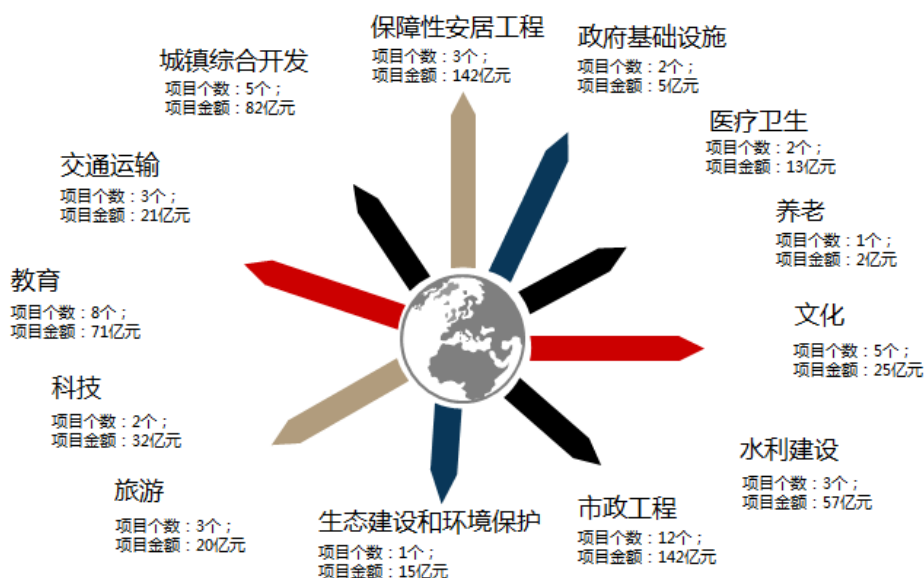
保障性安居工程
项目个数：3个；
项目金额：142亿元

政府基础设施
项目个数：2个；
项目金额：5亿元

城镇综合开发
项目个数：5个；
项目金额：82亿元

医疗卫生
项目个数：2个；
项目金额：13亿元

交通运输
项目个数：3个；
项目金额：21亿元

养老
项目个数：1个；
项目金额：2亿元

教育
项目个数：8个；
项目金额：71亿元

文化
项目个数：5个；
项目金额：25亿元

科技
项目个数：2个；
项目金额：32亿元

水利建设
项目个数：3个；
项目金额：57亿元

旅游
项目个数：3个；
项目金额：20亿元

生态建设和环境保护
项目个数：1个；
项目金额：15亿元

市政工程
项目个数：12个；
项目金额：142亿元